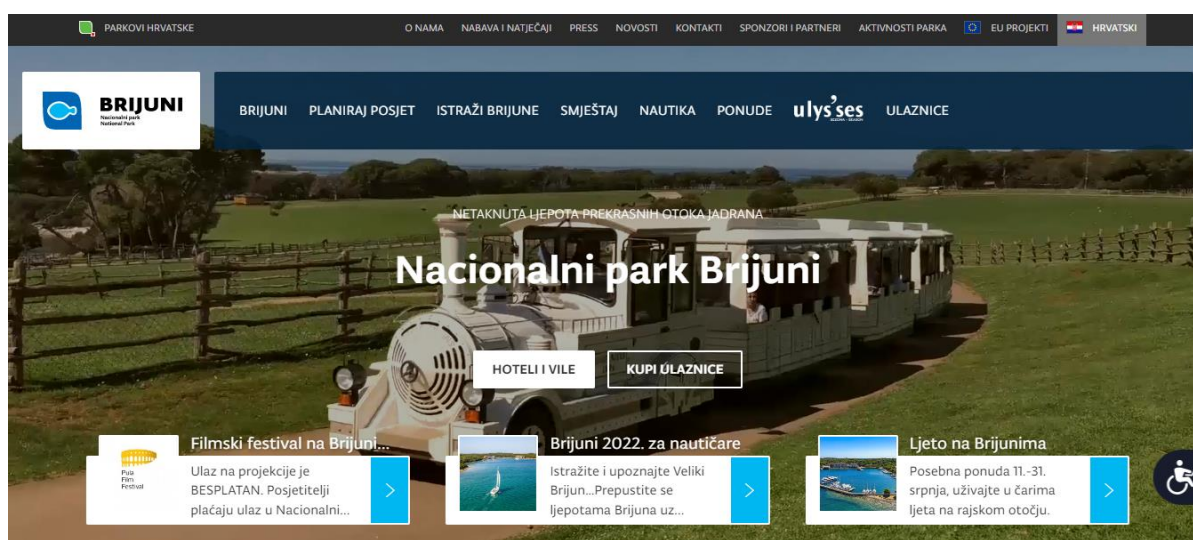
PARKOVI HRVATSKE

O NAMA NABAVA I NATJEČAJI PRESS NOVOSTI KONTAKTI SPONZORI I PARTNERI AKTIVNOSTI PARKA EU PROJEKTI HRVATSKI

BRIJUNI
Nacionalni park
National Park

BRIJUNI PLANIRAJ POSJET ISTRAŽI BRIJUNE SMJEŠTAJ NAUTIKA PONUDE ulys'ses ULAZNICE

NETAKNUTA LJEPOTA PREKRASNIH OTOKA JADRANA

Nacionalni park Brijuni

HOTELI I VILE KUPI ULAZNICE

Pula Film Festival

Filmski festival na Brijuni...
Ulaz na projekcije je BESPLATAN. Posjetitelji plaćaju ulaz u Nacionalni...

Brijuni 2022. za nautičare
Istražite i upoznajte Veliki Brijun...Prepustite se ljepotama Brijuna uz...

Ljeto na Brijunima
Posebna ponuda 11.-31. srpnja, uživajte u čarima ljeta na rajskom otočju.